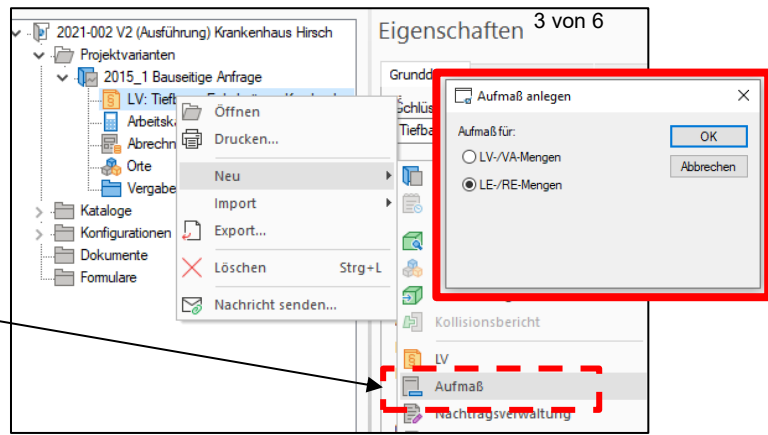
2021-002 V2 (Ausführung) Krankenhaus Hirsch
Projektvarianten
2015_1 Bauseitige Anfrage
LV: Tief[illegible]
Arbeitsk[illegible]
Abrechn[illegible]
Orte
Vergabe
Kataloge
Konfigurationen
Dokumente
Formulare

Öffnen
Drucken...
Neu
Import
Export...
Löschen Strg+L
Nachricht senden...

Eigenschaften
3 von 6
Grundd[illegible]
Schlüs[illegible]
Tiefba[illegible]

Aufmaß anlegen
Aufmaß für:
LV-/VA-Mengen
LE-/RE-Mengen
OK
Abbrechen

Kollisionsbericht
LV
Aufmaß
Nachtragsverwaltung